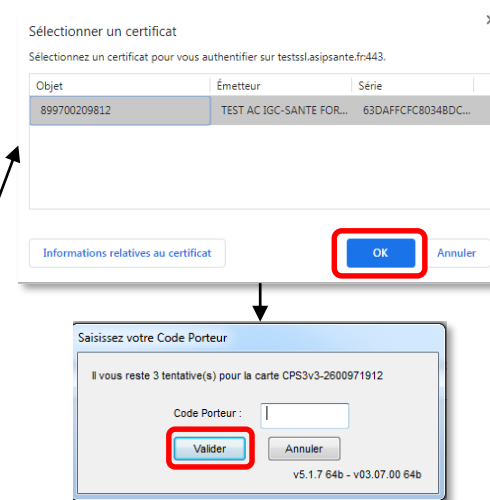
Sélectionner un certificat

Sélectionnez un certificat pour vous authentifier sur testssl.asipsante.fr:443.

| Objet | Émetteur | Série |
|---|---|---|
| 899700209812 | TEST AC IGC-SANTE FOR... | 63DAFFCFC8034BDC... |

Informations relatives au certificat

OK

Annuler

Saisissez votre Code Porteur

Il vous reste 3 tentative(s) pour la carte CPS3v3-2600971912

Code Porteur :

Valider

Annuler

v5.1.7 64b - v03.07.00 64b